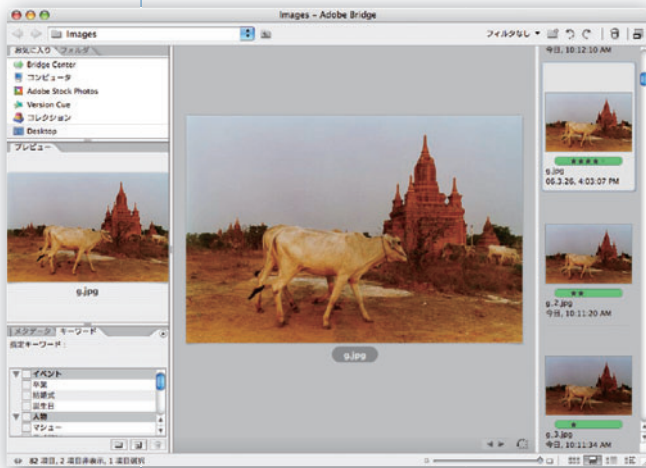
Images - Adobe Bridge

Images

フィルタなし

今日, 10:12:10 AM

お気に入り フォルダ

Bridge Center
コンピュータ
Adobe Stock Photos
Version Cue
コレクション
Desktop

プレビュー

g.jpg

メタデータ キーワード

指定キーワード：

イベント
卒業
結婚式
誕生日
人物
マシュー

g.jpg

★★★★

g.jpg
05.3.26, 4:03:07 PM

★★

g_2.jpg
今日, 10:11:20 AM

★

g_3.jpg
今日, 10:11:34 AM

82 項目, 2 項目非表示, 1 項目選択